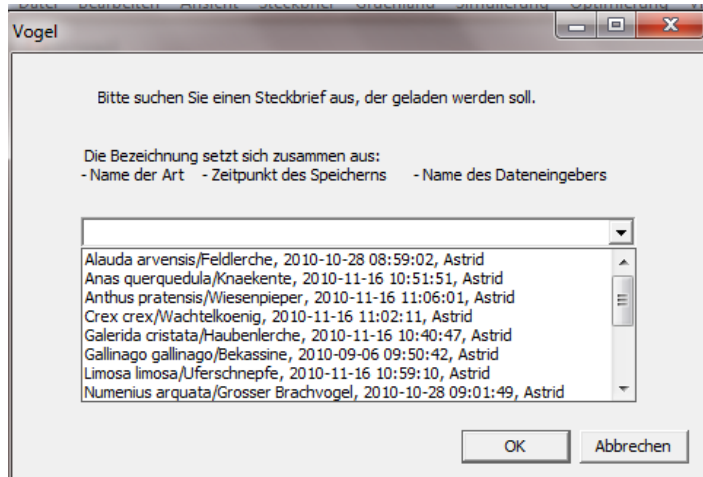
Vogel

Bitte suchen Sie einen Steckbrief aus, der geladen werden soll.

Die Bezeichnung setzt sich zusammen aus:
- Name der Art - Zeitpunkt des Speicherns - Name des Dateneingebers

Alauda arvensis/Feldlerche, 2010-10-28 08:59:02, Astrid
Anas querquedula/Knaekente, 2010-11-16 10:51:51, Astrid
Anthus pratensis/Wiesenpieper, 2010-11-16 11:06:01, Astrid
Crex crex/Wachtelkoenig, 2010-11-16 11:02:11, Astrid
Galerida cristata/Haubenlerche, 2010-11-16 10:40:47, Astrid
Gallinago gallinago/Bekassine, 2010-09-06 09:50:42, Astrid
Limosa limosa/Uferschnepfe, 2010-11-16 10:59:10, Astrid
Numenius arquata/Grosser Brachvogel, 2010-10-28 09:01:49, Astrid

OK
Abbrechen